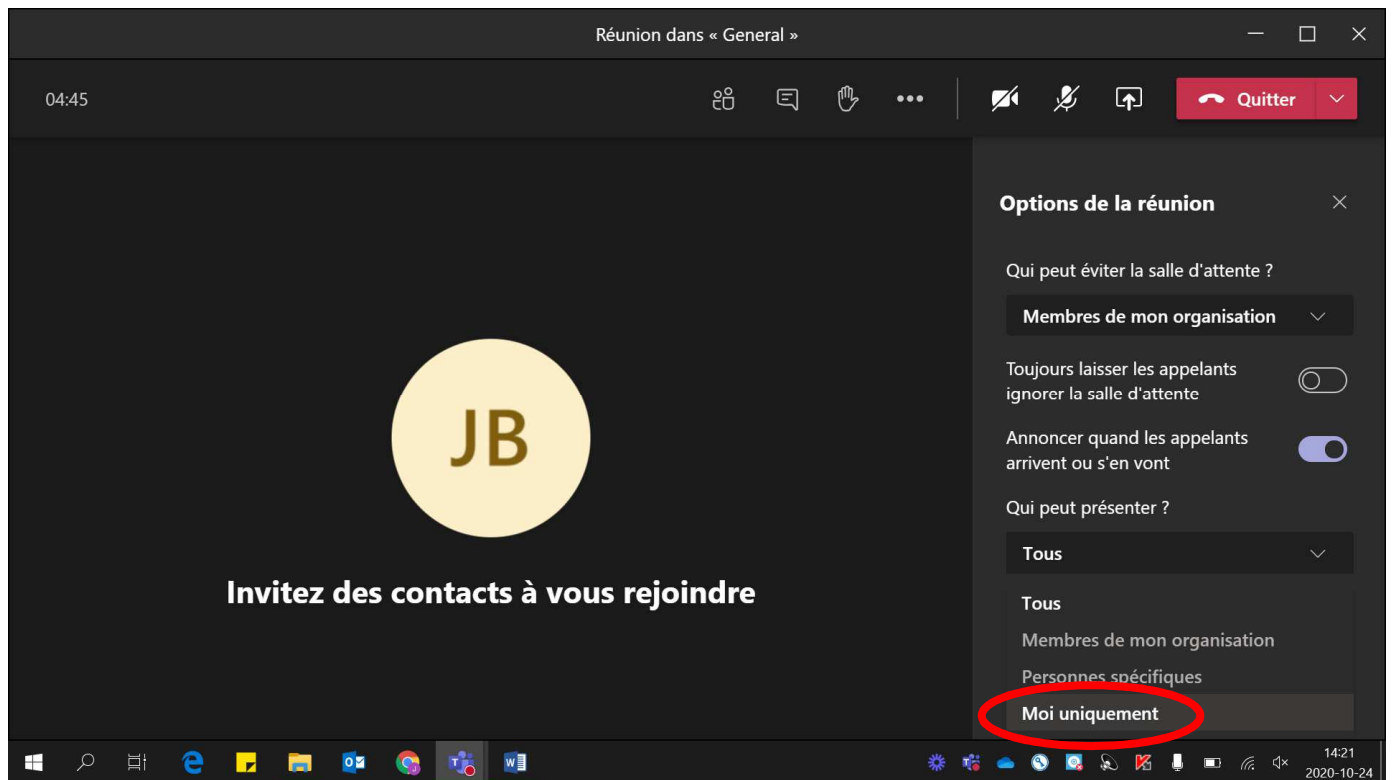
Réunion dans « General »

04:45

Quitter

JB

Invitez des contacts à vous rejoindre

Options de la réunion

Qui peut éviter la salle d'attente ?

Membres de mon organisation

Toujours laisser les appelants ignorer la salle d'attente

Annoncer quand les appelants arrivent ou s'en vont

Qui peut présenter ?

Tous

Tous

Membres de mon organisation

Personnes spécifiques

Moi uniquement

14:21
2020-10-24